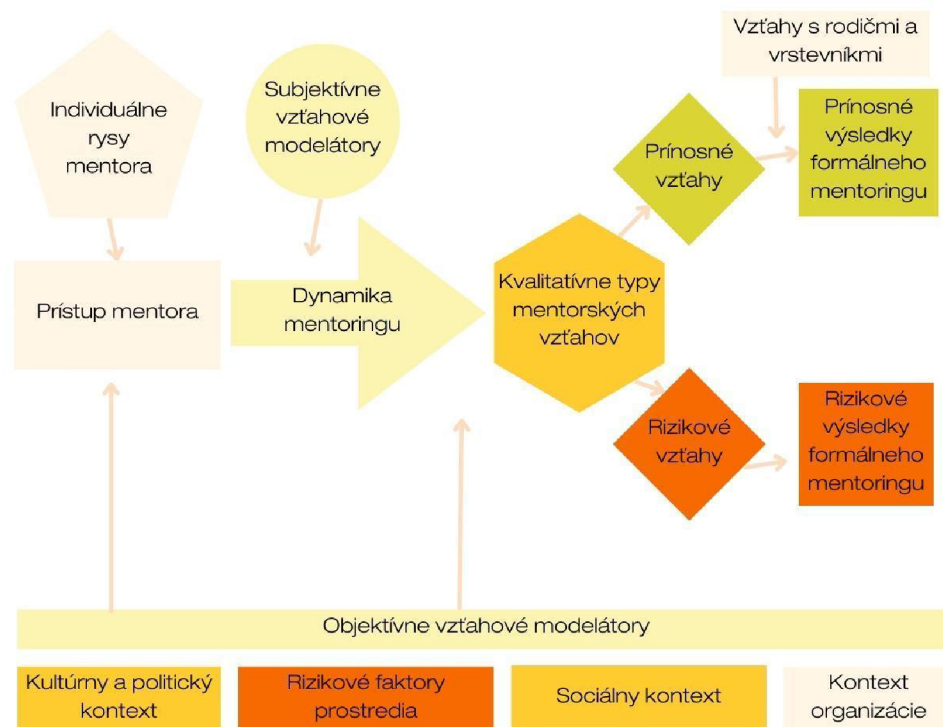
Individuálne rysy mentora

Subjektívne vzťahové modelátory

Vzťahy s rodičmi a vrstevníkmi

Prínosné vzťahy

Prínosné výsledky formálneho mentoringu

Prístup mentora

Dynamika mentoringu

Kvalitatívne typy mentorských vzťahov

Rizikové vzťahy

Rizikové výsledky formálneho mentoringu

Objektívne vzťahové modelátory

Kultúrny a politický kontext

Rizikové faktory prostredia

Sociálny kontext

Kontext organizácie